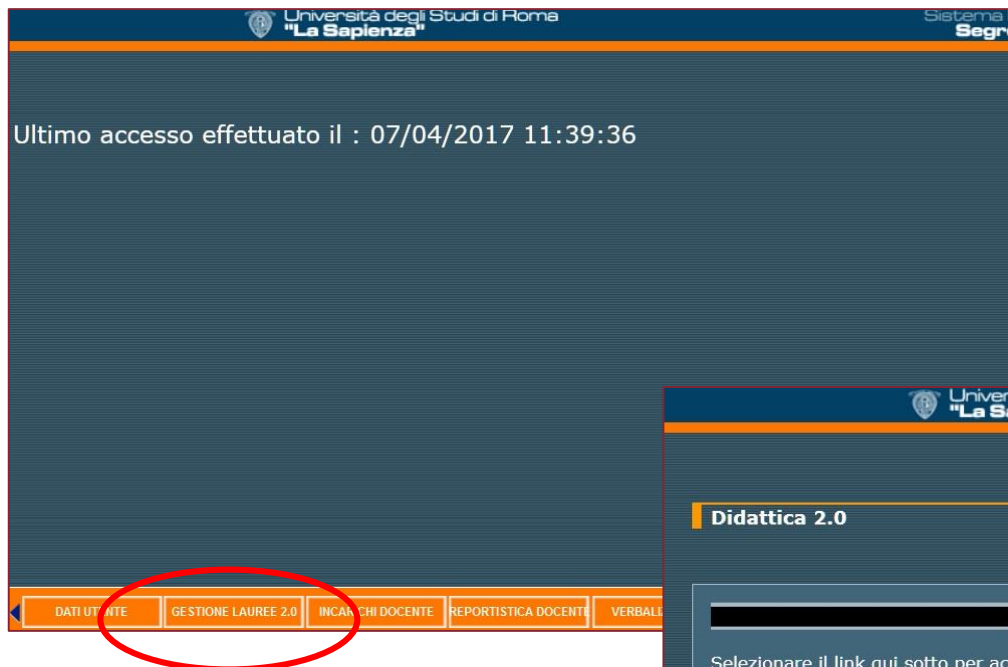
Università degli Studi di Roma
"La Sapienza"

Sistema
Segr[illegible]

Ultimo accesso effettuato il : 07/04/2017 11:39:36

DATI UT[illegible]NTE
GESTIONE LAUREE 2.0
INCA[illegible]CHI DOCENTE
REPORTISTICA DOCENTE
VERBALI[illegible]

Univer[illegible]
"La Sa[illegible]

Didattica 2.0

Selezionare il link qui sotto per ac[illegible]